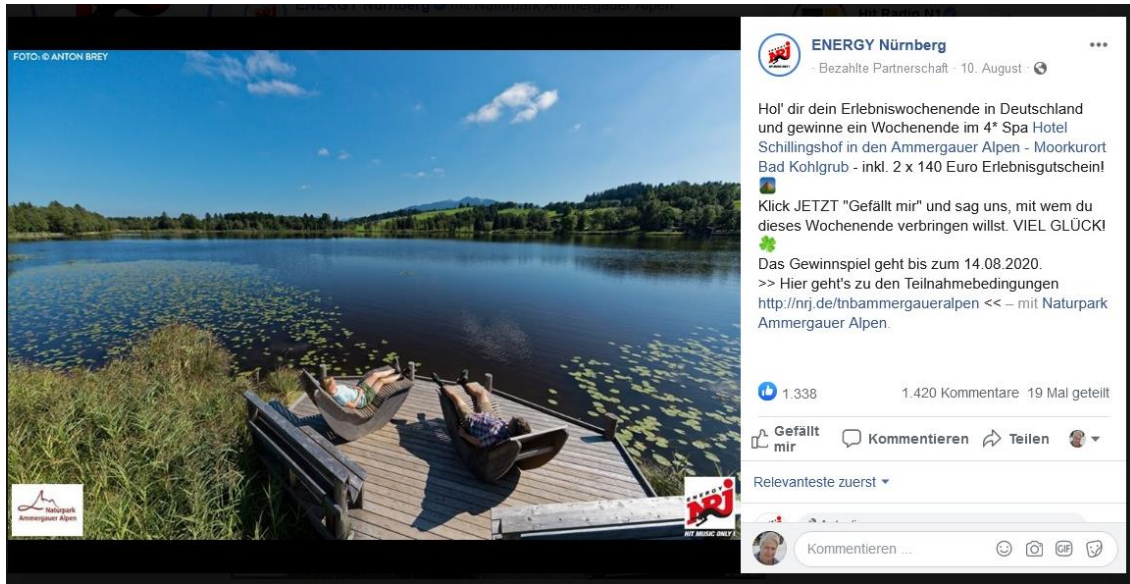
ENERGY Nürnberg mit Naturpark Ammergauer Alpen

Hit Radio N1

FOTO: © ANTON BREY

Naturpark Ammergauer Alpen

NRJ
HIT MUSIC ONLY

ENERGY Nürnberg
Bezahlte Partnerschaft · 10. August ·

Hol' dir dein Erlebniswochenende in Deutschland und gewinne ein Wochenende im 4* Spa Hotel Schillingshof in den Ammergauer Alpen - Moorkurort Bad Kohlgrub - inkl. 2 x 140 Euro Erlebnisgutschein!
Klick JETZT "Gefällt mir" und sag uns, mit wem du dieses Wochenende verbringen willst. VIEL GLÜCK!
Das Gewinnspiel geht bis zum 14.08.2020.
>> Hier geht's zu den Teilnahmebedingungen http://nrj.de/tnbammergaueralpen << – mit Naturpark Ammergauer Alpen.

1.338 1.420 Kommentare 19 Mal geteilt

Gefällt mir Kommentieren Teilen

Relevanteste zuerst

Kommentieren ...